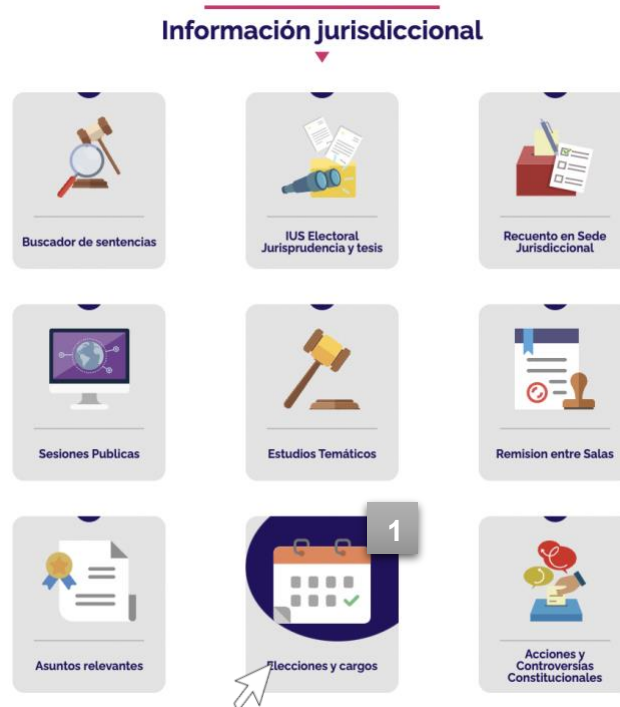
Información jurisdiccional

Buscador de sentencias

IUS Electoral Jurisprudencia y tesis

Recuento en Sede Jurisdiccional

Sesiones Publicas

Estudios Temáticos

Remision entre Salas

Asuntos relevantes

1

Elecciones y cargos

Acciones y Controversias Constitucionales